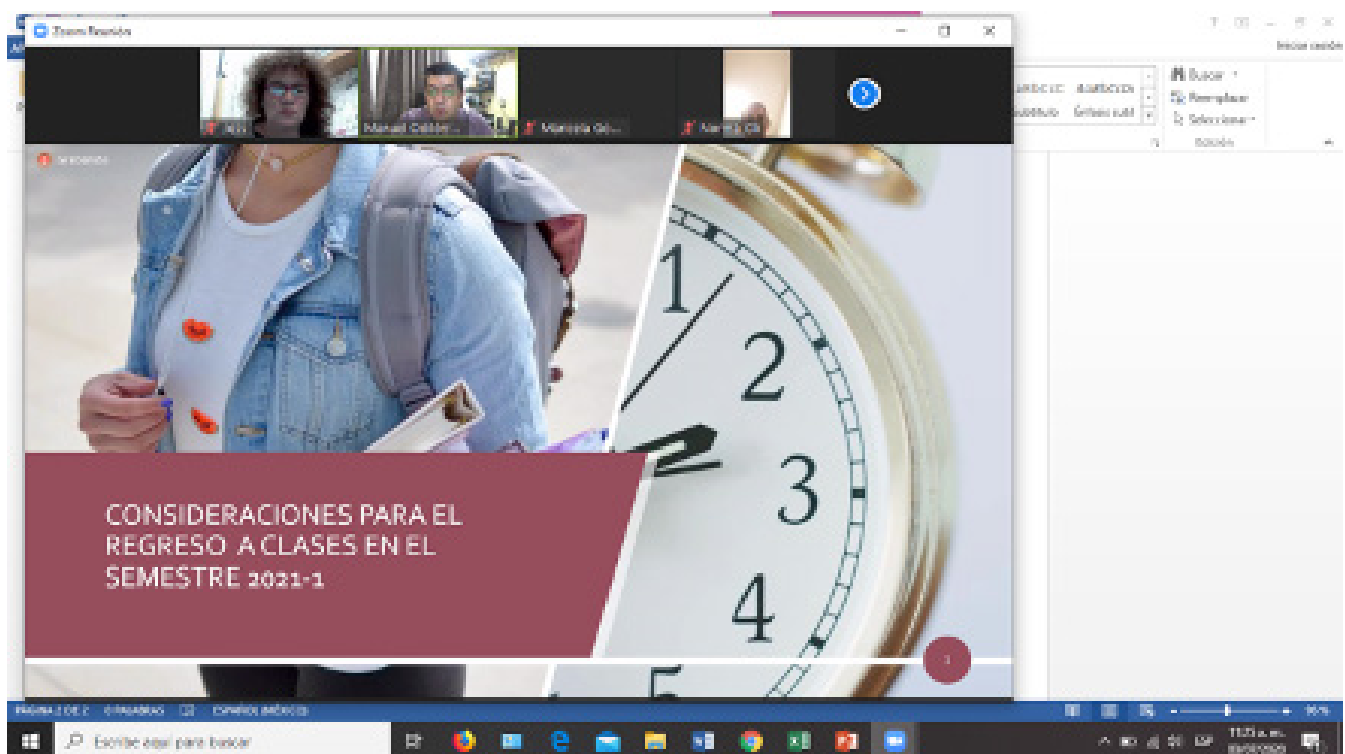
Zoom Reunión

Manuel Calder...

Marisela Go...

Iniciar sesión

Buscar

Reemplazar

Seleccionar

Edición

Grabando

CONSIDERACIONES PARA EL REGRESO A CLASES EN EL SEMESTRE 2021-1

1

PÁGINA 2 DE 2

ESPAÑOL (MÉXICO)

Escribe aquí para buscar

ESP

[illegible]